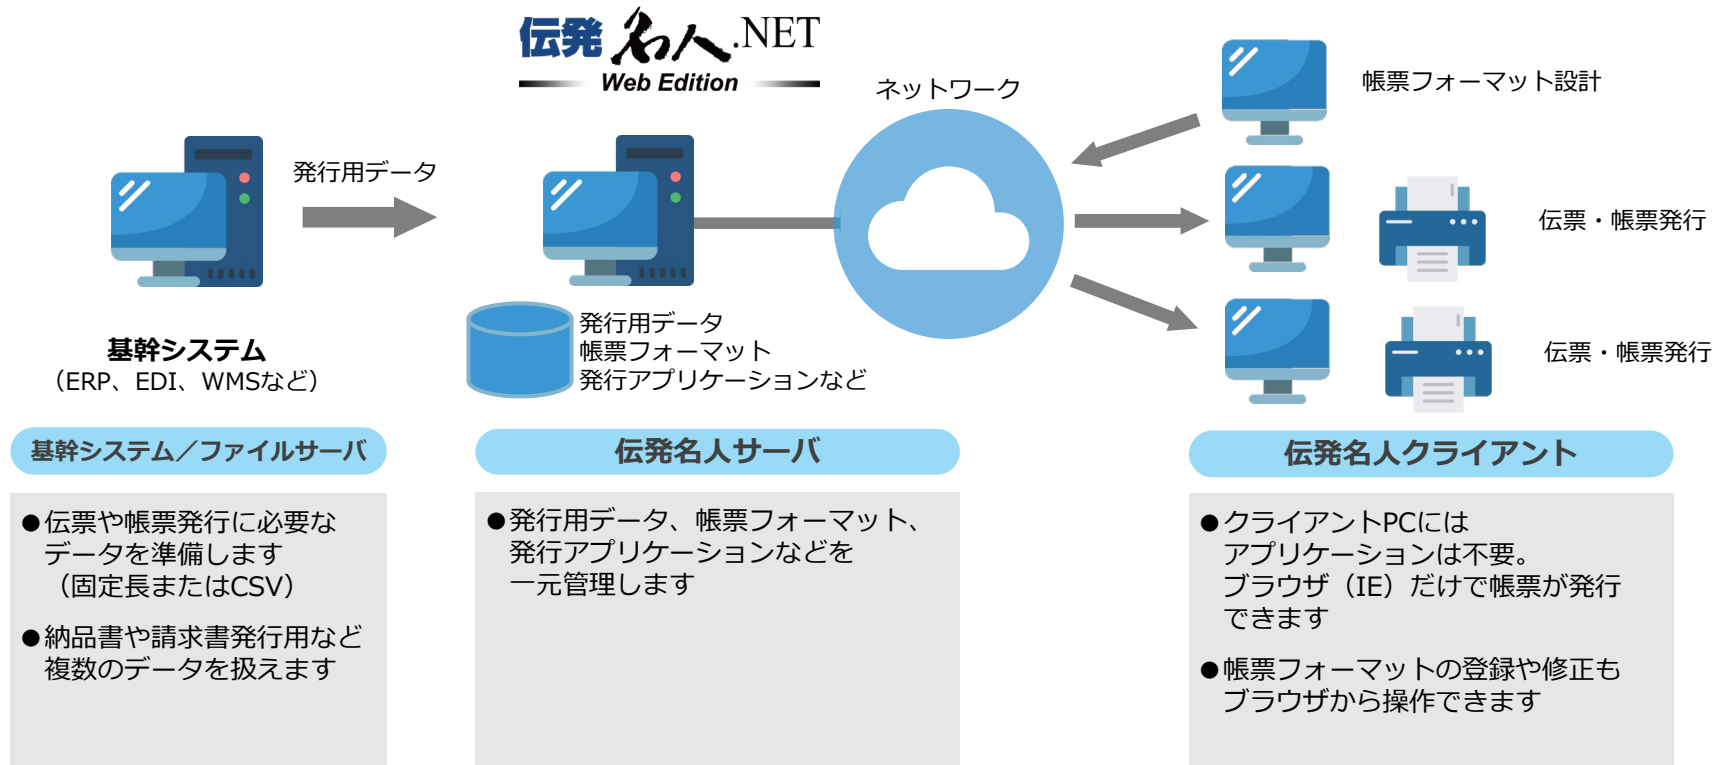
伝発名人.NET
Web Edition

ネットワーク

帳票フォーマット設計

発行用データ

伝票・帳票発行

伝票・帳票発行

発行用データ
帳票フォーマット
発行アプリケーションなど

基幹システム
（ERP、EDI、WMSなど）

基幹システム／ファイルサーバ

伝発名人サーバ

伝発名人クライアント

●伝票や帳票発行に必要なデータを準備します（固定長またはCSV）

●納品書や請求書発行用など複数のデータを扱えます

●発行用データ、帳票フォーマット、発行アプリケーションなどを一元管理します

●クライアントPCにはアプリケーションは不要。ブラウザ（IE）だけで帳票が発行できます

●帳票フォーマットの登録や修正もブラウザから操作できます